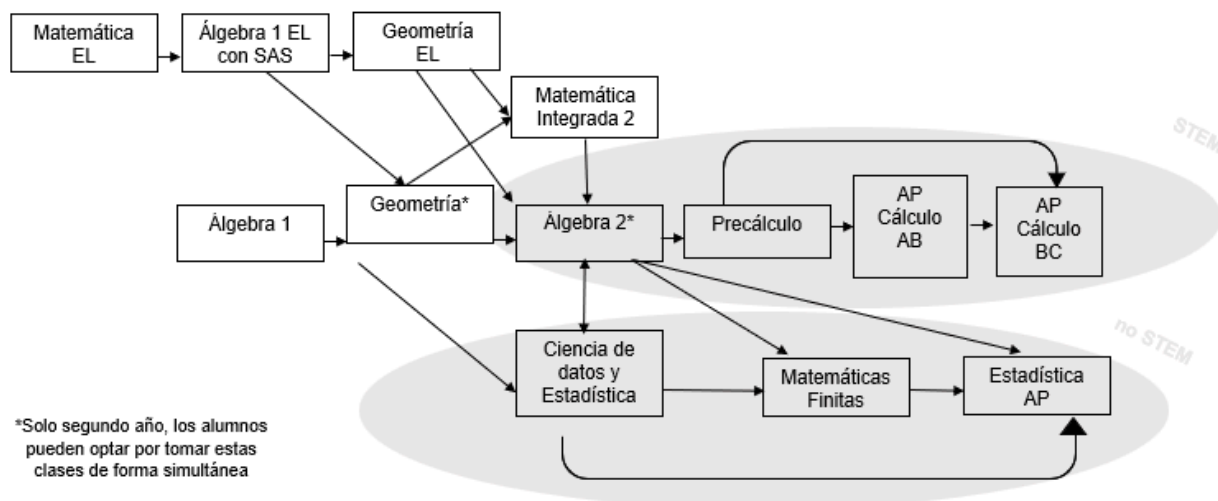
Matemática EL

Álgebra 1 EL con SAS

Geometría EL

Matemática Integrada 2

STEM

Álgebra 1

Geometría*

Álgebra 2*

Precálculo

AP Cálculo AB

AP Cálculo BC

no STEM

Ciencia de datos y Estadística

Matemáticas Finitas

Estadística AP

*Solo segundo año, los alumnos pueden optar por tomar estas clases de forma simultánea